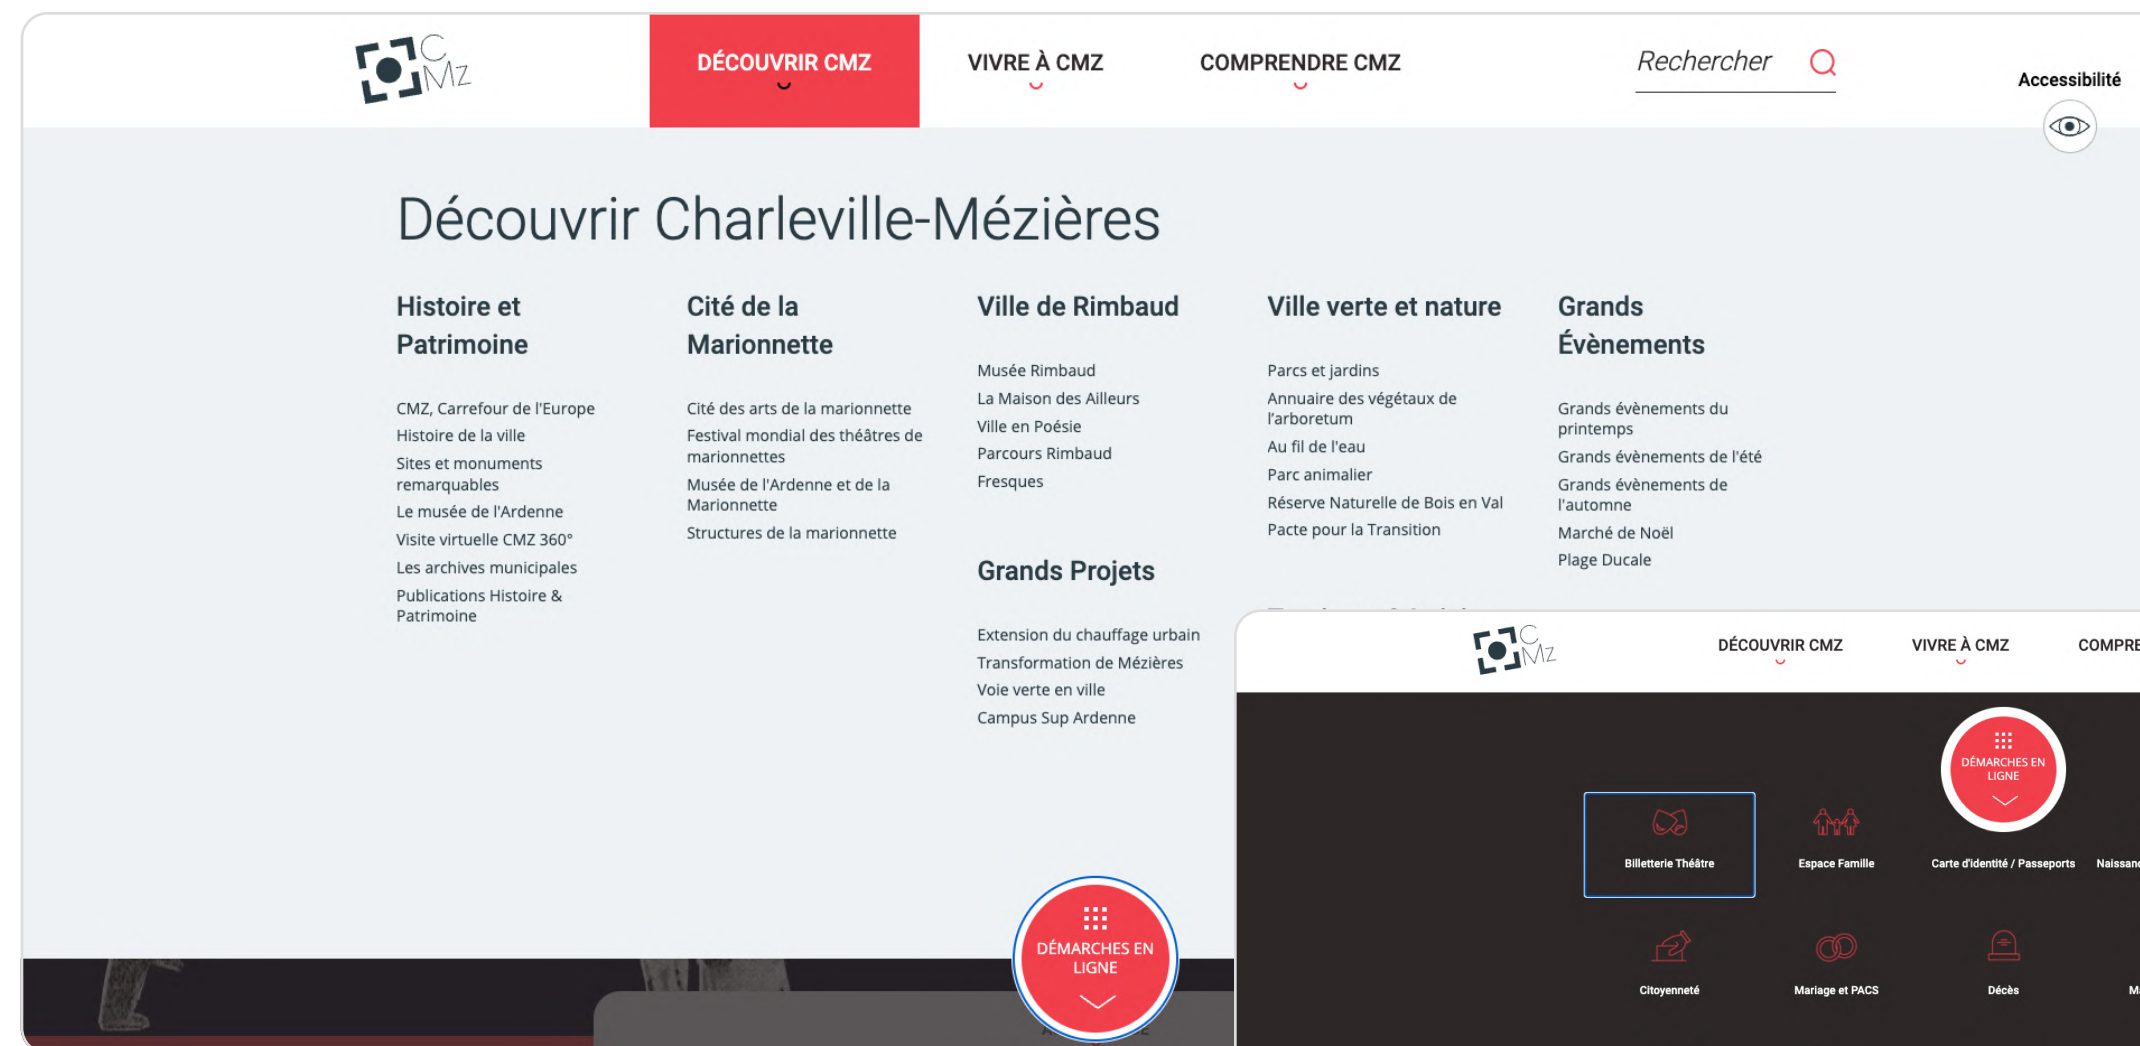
CMZ

DÉCOUVRIR CMZ
VIVRE À CMZ
COMPRENDRE CMZ
Rechercher
Accessibilité

Découvrir Charleville-Mézières

Histoire et Patrimoine

CMZ, Carrefour de l'Europe
Histoire de la ville
Sites et monuments remarquables
Le musée de l'Ardenne
Visite virtuelle CMZ 360°
Les archives municipales
Publications Histoire & Patrimoine

Cité de la Marionnette

Cité des arts de la marionnette
Festival mondial des théâtres de marionnettes
Musée de l'Ardenne et de la Marionnette
Structures de la marionnette

Ville de Rimbaud

Musée Rimbaud
La Maison des Ailleurs
Ville en Poésie
Parcours Rimbaud
Fresques

Grands Projets

Extension du chauffage urbain
Transformation de Mézières
Voie verte en ville
Campus Sup Ardenne

Ville verte et nature

Parcs et jardins
Annuaire des végétaux de l'arboretum
Au fil de l'eau
Parc animalier
Réserve Naturelle de Bois en Val
Pacte pour la Transition

Grands Évènements

Grands évènements du printemps
Grands évènements de l'été
Grands évènements de l'automne
Marché de Noël
Plage Ducale

DÉMARCHES EN LIGNE

CMZ
DÉCOUVRIR CMZ
VIVRE À CMZ
COMPRE

DÉMARCHES EN LIGNE

Billetterie Théâtre
Espace Famille
Carte d'identité / Passeports
Naissanc
Citoyenneté
Mariage et PACS
Décès
M